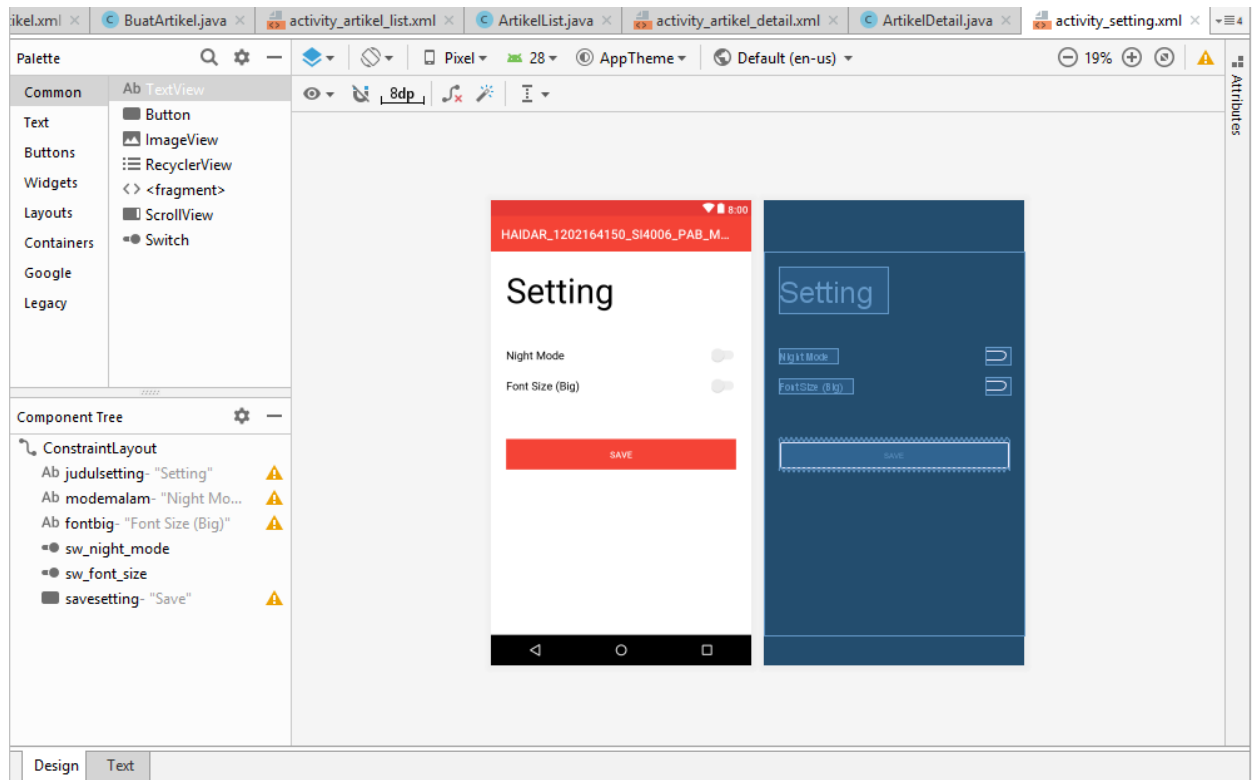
ikel.xml × BuatArtikel.java × activity_artikel_list.xml × ArtikelList.java × activity_artikel_detail.xml × ArtikelDetail.java × activity_setting.xml × ≡4

Palette

Common
Text
Buttons
Widgets
Layouts
Containers
Google
Legacy

Ab TextView
Button
ImageView
RecyclerView
<fragment>
ScrollView
Switch

Pixel 28 AppTheme Default (en-us) 19%

8dp

Attributes

Component Tree

ConstraintLayout
Ab judulsetting- "Setting"
Ab modemalam- "Night Mo...
Ab fontbig- "Font Size (Big)"
sw_night_mode
sw_font_size
savesetting- "Save"

8:00
HAIDAR_1202164150_SI4006_PAB_M...

Setting

Night Mode

Font Size (Big)

SAVE

Setting

Night Mode

Font Size (Big)

SAVE

Design Text